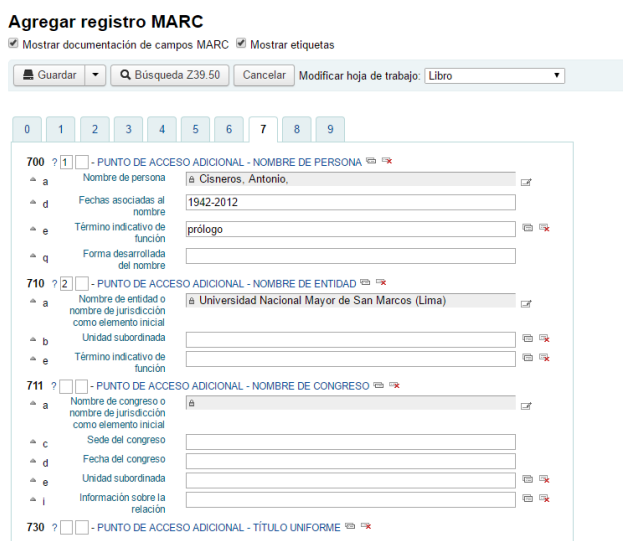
Agregar registro MARC

Mostrar documentación de campos MARC  Mostrar etiquetas

Guardar  Búsqueda Z39.50  Cancelar  Modificar hoja de trabajo: Libro

0  1  2  3  4  5  6  7  8  9

700 ? 1 - PUNTO DE ACCESO ADICIONAL - NOMBRE DE PERSONA

a  Nombre de persona  Cisneros, Antonio,

d  Fechas asociadas al nombre  1942-2012

e  Término indicativo de función  prólogo

q  Forma desarrollada del nombre

710 ? 2 - PUNTO DE ACCESO ADICIONAL - NOMBRE DE ENTIDAD

a  Nombre de entidad o nombre de jurisdicción como elemento inicial  Universidad Nacional Mayor de San Marcos (Lima)

b  Unidad subordinada

e  Término indicativo de función

711 ? - PUNTO DE ACCESO ADICIONAL - NOMBRE DE CONGRESO

a  Nombre de congreso o nombre de jurisdicción como elemento inicial

c  Sede del congreso

d  Fecha del congreso

e  Unidad subordinada

i  Información sobre la relación

730 ? - PUNTO DE ACCESO ADICIONAL - TÍTULO UNIFORME